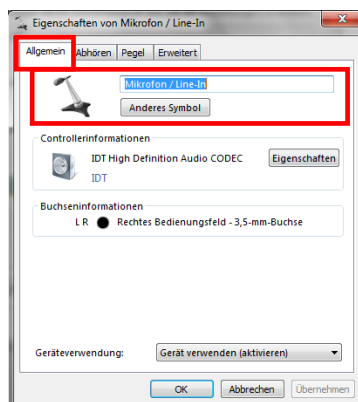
Eigenschaften von Mikrofon / Line-In

Allgemein
Abhören
Pegel
Erweitert

Mikrofon / Line-In
Anderes Symbol

Controllerinformationen
IDT High Definition Audio CODEC
IDT
Eigenschaften

Buchseninformationen
L R Rechtes Bedienungsfeld - 3,5-mm-Buchse

Geräteverwendung:
Gerät verwenden (aktivieren)

OK
Abbrechen
Übernehmen